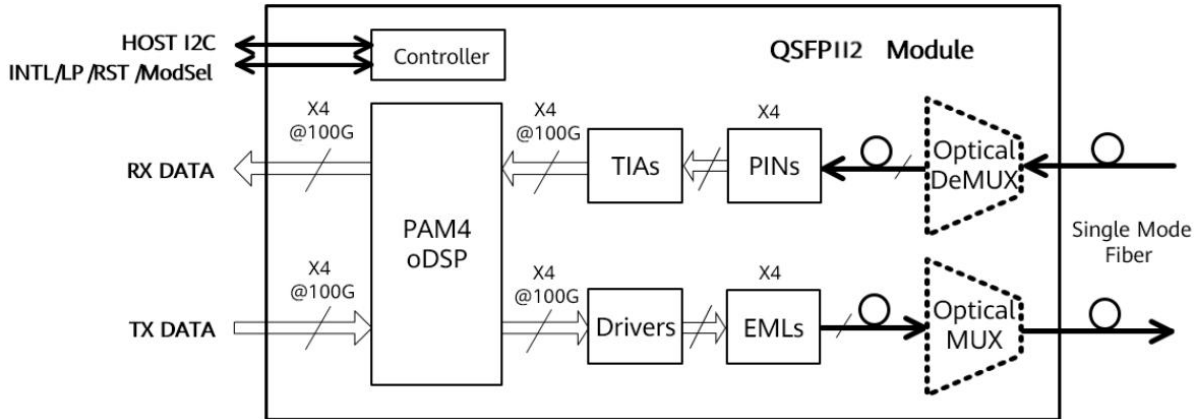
HOST I2C
INTL/LP /RST /ModSel

Controller

QSFP112 Module

X4
@100G

RX DATA

PAM4
oDSP

X4
@100G

TIAs

X4

PINs

Optical
DeMUX

Single Mode
Fiber

X4
@100G

TX DATA

X4
@100G

Drivers

X4

EMLs

Optical
MUX